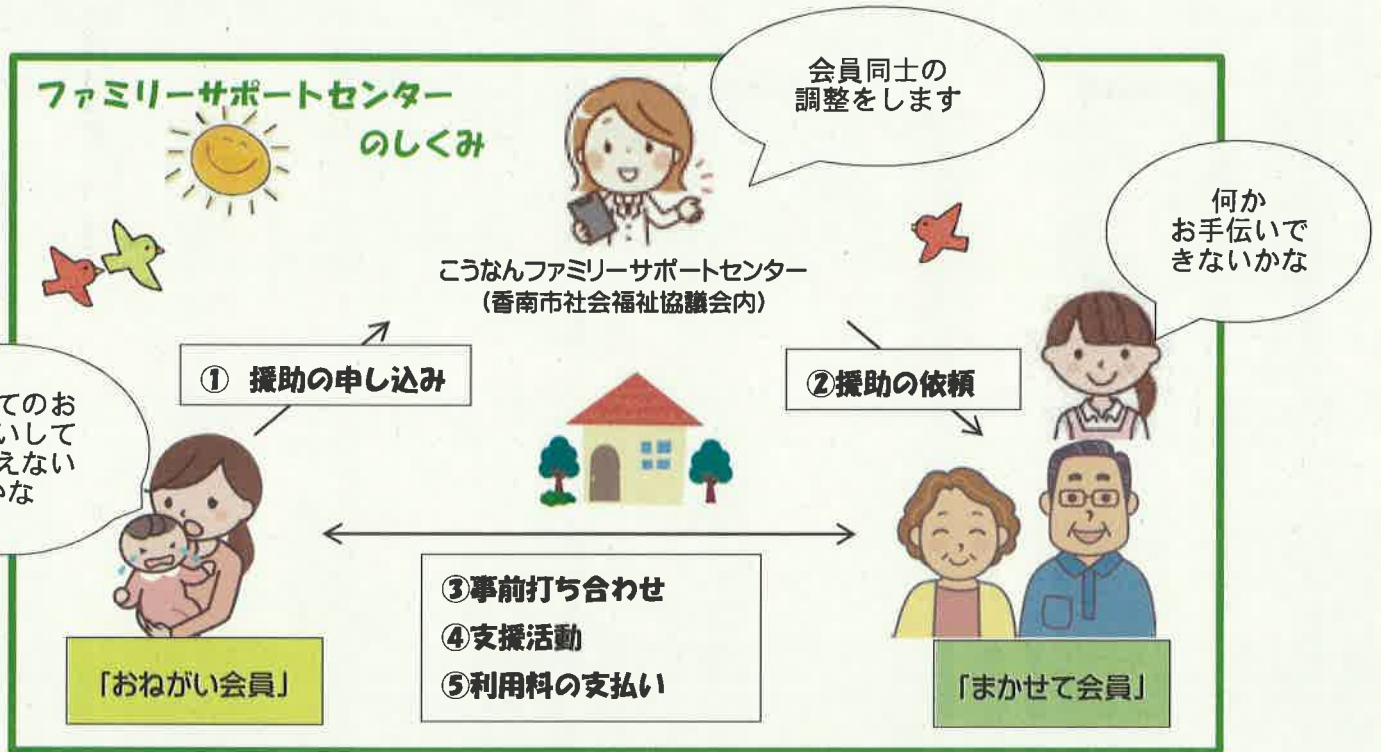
ファミリーサポートセンター
のしくみ

会員同士の
調整をします

こうなんファミリーサポートセンター
(香南市社会福祉協議会内)

何か
お手伝いで
きないかな

てのお
いして
えない
かな

① 援助の申し込み

②援助の依頼

③事前打ち合わせ
④支援活動
⑤利用料の支払い

「おねがい会員」

「まかせて会員」